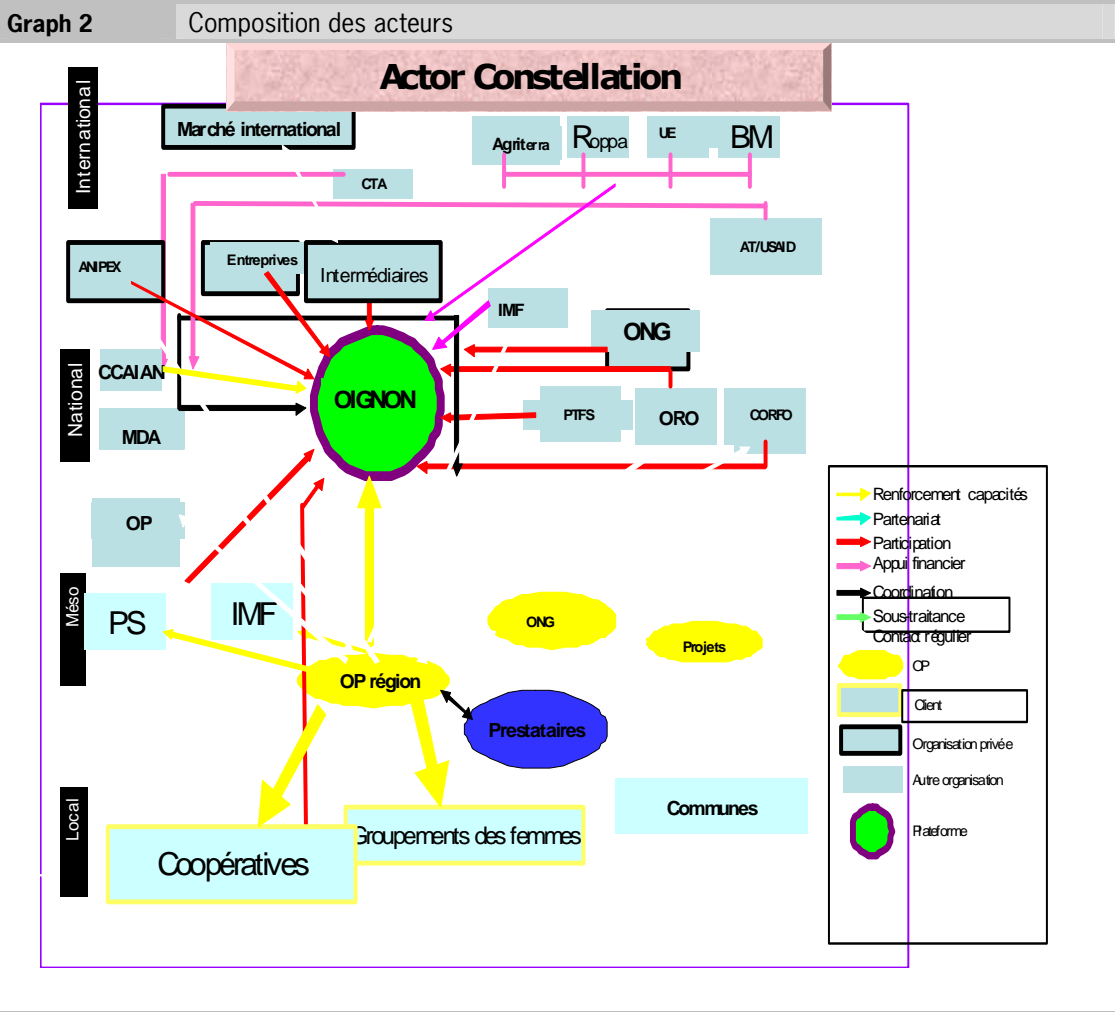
Graph 2 Composition des acteurs

Actor Constellation

International

Marché international

Agriterra Roppa UE BM

CTA

AT/USAID

ANIPEX

Entreprives

Intermédiaires

IMF

ONG

National

CCAIAN

OIGNON

MDA

PTFS

ORO

CORFO

OP

Méso

PS

IMF

ONG

Projets

OP région

Prestataires

Local

Coopératives

Groupements des femmes

Communes

Renforcement capacités
Partenariat
Participation
Appui financier
Coordination
Sous-traitance
Contact régulier
OP
Client
Organisation privée
Autre organisation
Plateforme